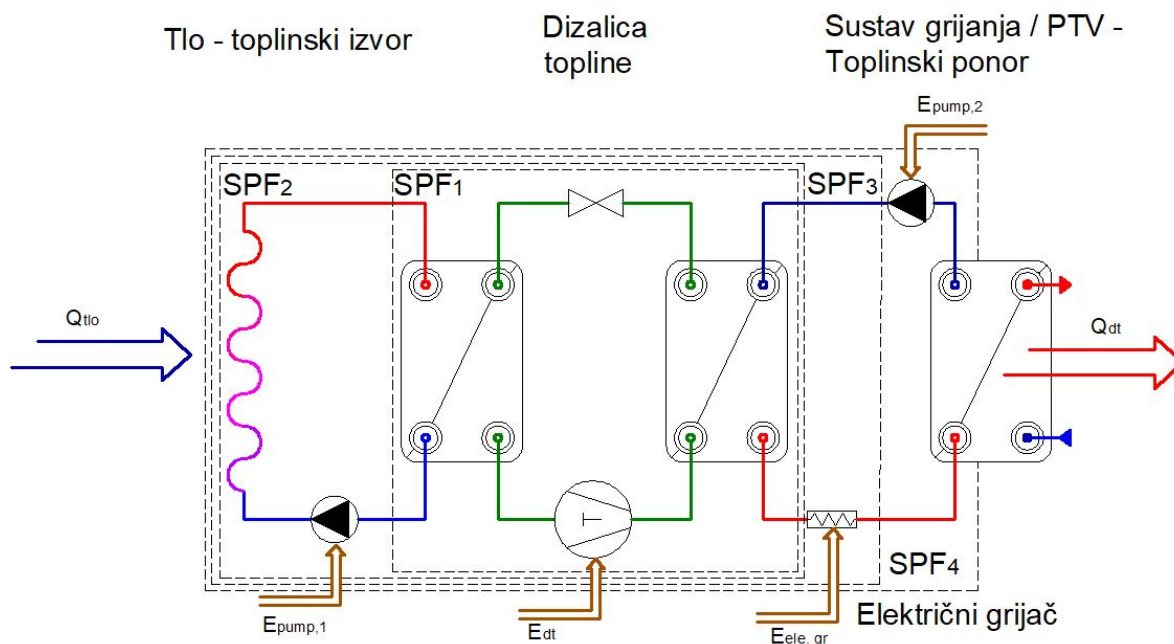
Tlo - toplinski izvor

Dizalica topline

Sustav grijanja / PTV - Toplinski ponor

$E_{pump,2}$

$SPF_2$

$SPF_1$

$SPF_3$

$Q_{tlo}$

$Q_{dt}$

$SPF_4$

$E_{pump,1}$

$E_{dt}$

$E_{ele,\ gr}$

Električni grijač